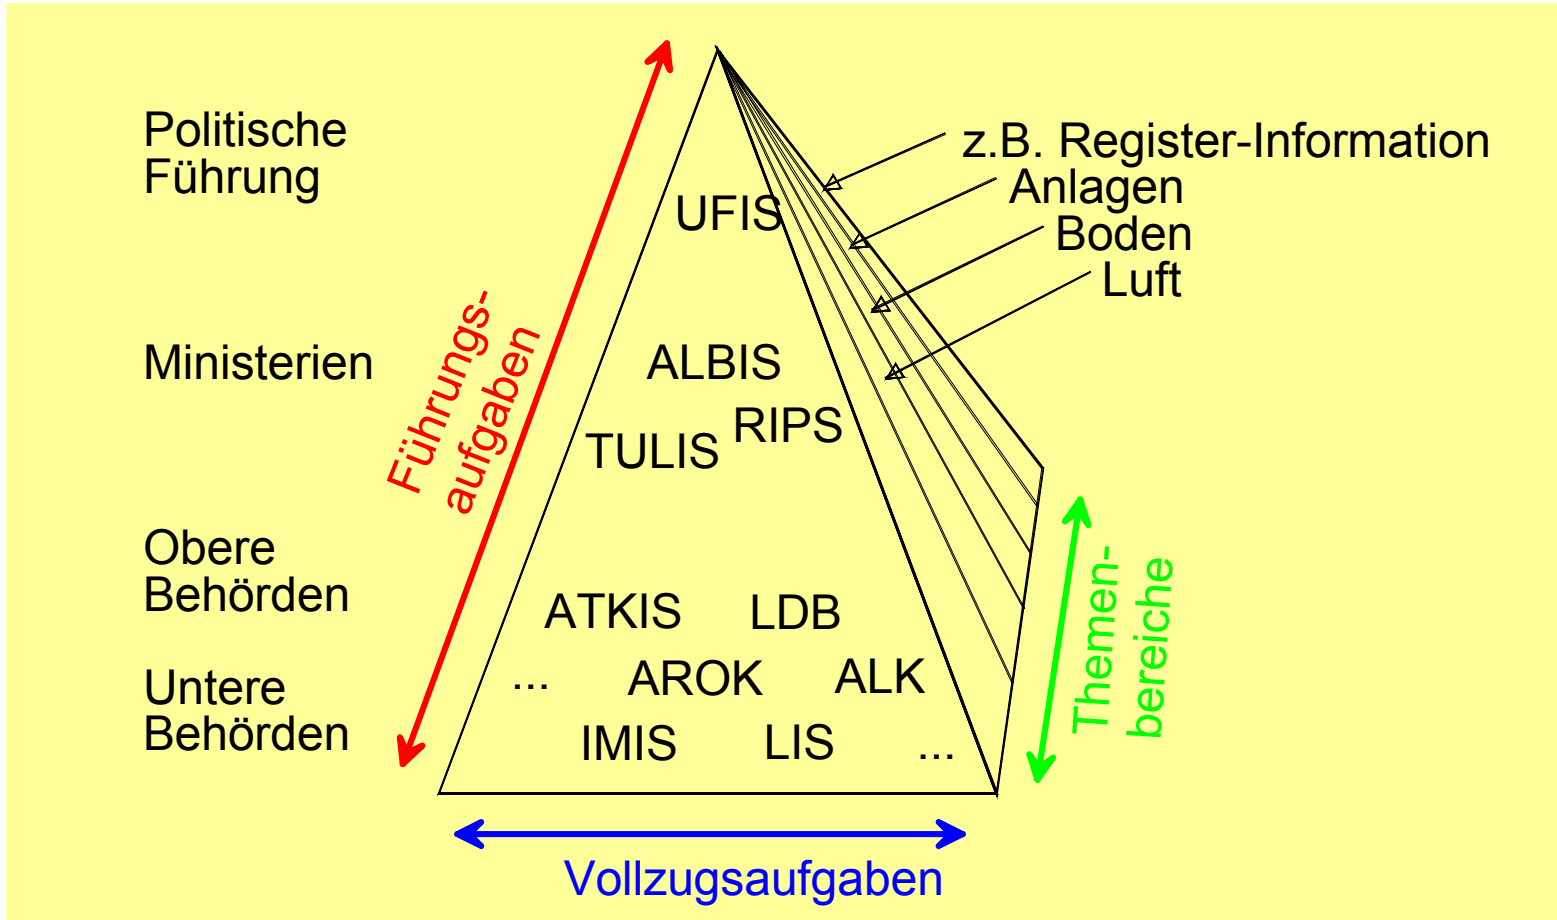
Politische Führung

Ministerien

Obere Behörden

Untere Behörden

Führungsaufgaben

UFIS

ALBIS

TULIS RIPS

ATKIS LDB

... AROK ALK

IMIS LIS ...

z.B. Register-Information
Anlagen
Boden
Luft

Themenbereiche

Vollzugsaufgaben